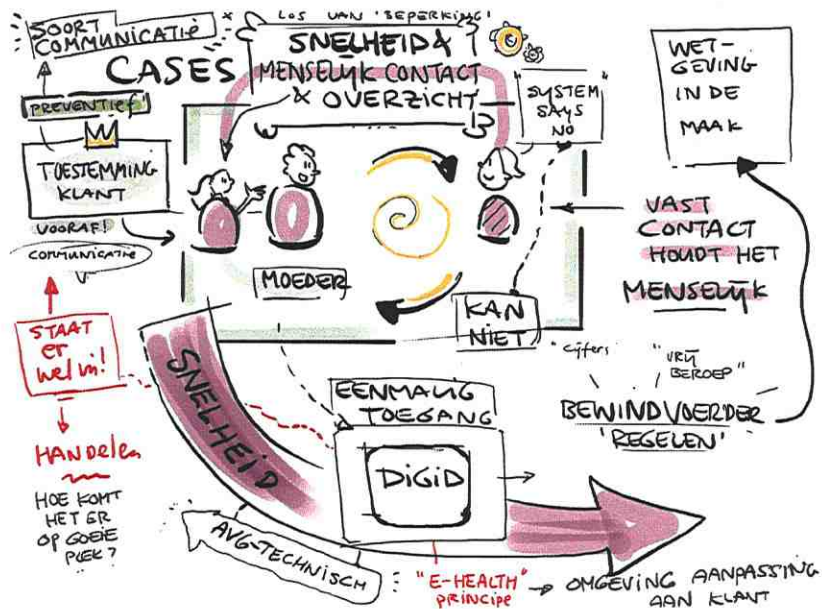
SOORT COMMUNICATIE

CASES

LOS VAN 'BEPERKING'

SNELHEID & MENSELIJK CONTACT & OVERZICHT

SYSTEM SAYS NO

WETGEVING IN DE MAAK

PREVENTIEF

TOESTEMMING KLANT

VOORAF!

COMMUNICATIE

MOEDER

KAN NIET

VAST CONTACT HOUDT HET MENSELIJK

STAAT ER WEL IN!

HANDELEN

HOE KOMT HET ER OP GOEIE PLEK?

SNELHEID

EENMALIG TOEGANG

DIGID

"cijfers"

"VRIJ BEROEP"

BEWINDVOERDER 'REGELEN'

AVG-TECHNISCH

"E-HEALTH" PRINCIPE

OMGEVING AANPASSING AAN KLANT